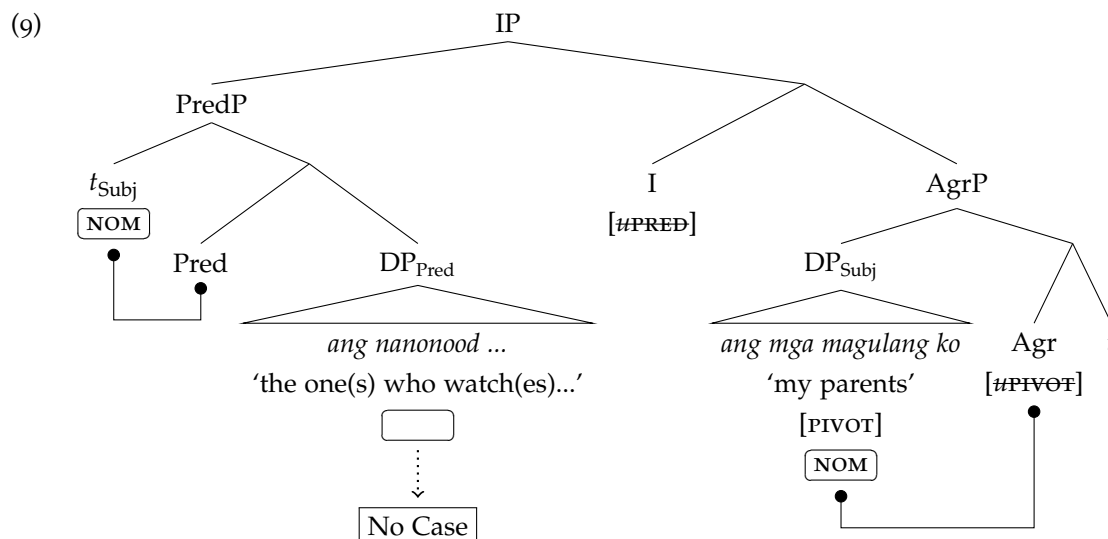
(9)

IP

PredP

$t_{\text{Subj}}$

NOM

Pred

$\text{DP}_{\text{Pred}}$

*ang nanonood ...*

'the one(s) who watch(es)...'

No Case

I

[~~*u*PRED~~]

AgrP

$\text{DP}_{\text{Subj}}$

*ang mga magulang ko*

'my parents'

[PIVOT]

NOM

Agr

[~~*u*PIVOT~~]